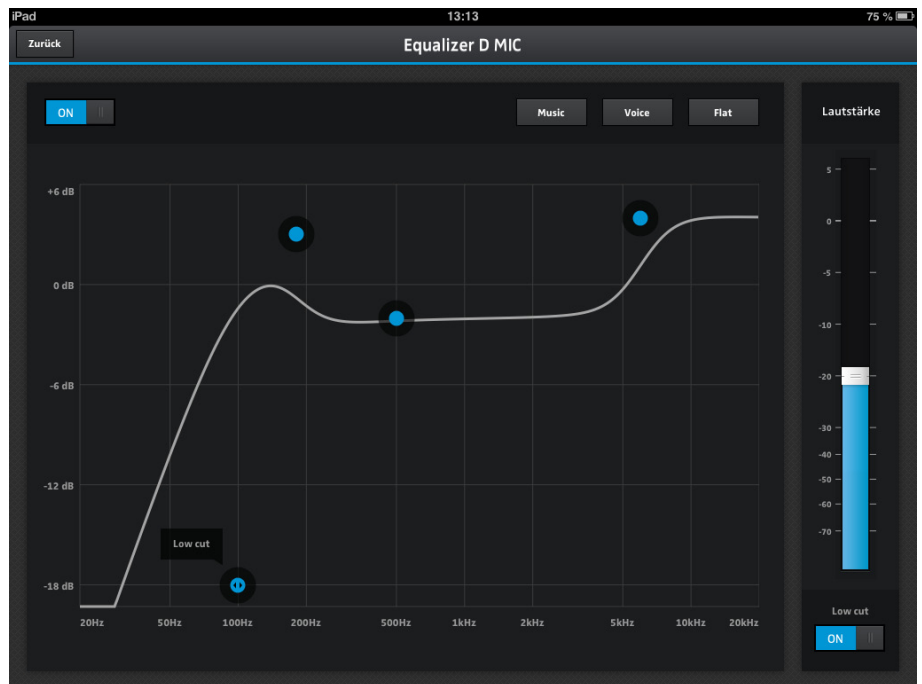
iPad 13:13 75 %

Zurück

Equalizer D MIC

ON

Music

Voice

Flat

Lautstärke

+6 dB

0 dB

-6 dB

-12 dB

-18 dB

Low cut

20Hz 50Hz 100Hz 200Hz 500Hz 1kHz 2kHz 5kHz 10kHz 20kHz

5

0

-5

-10

-20

-30

-40

-50

-60

-70

Low cut

ON